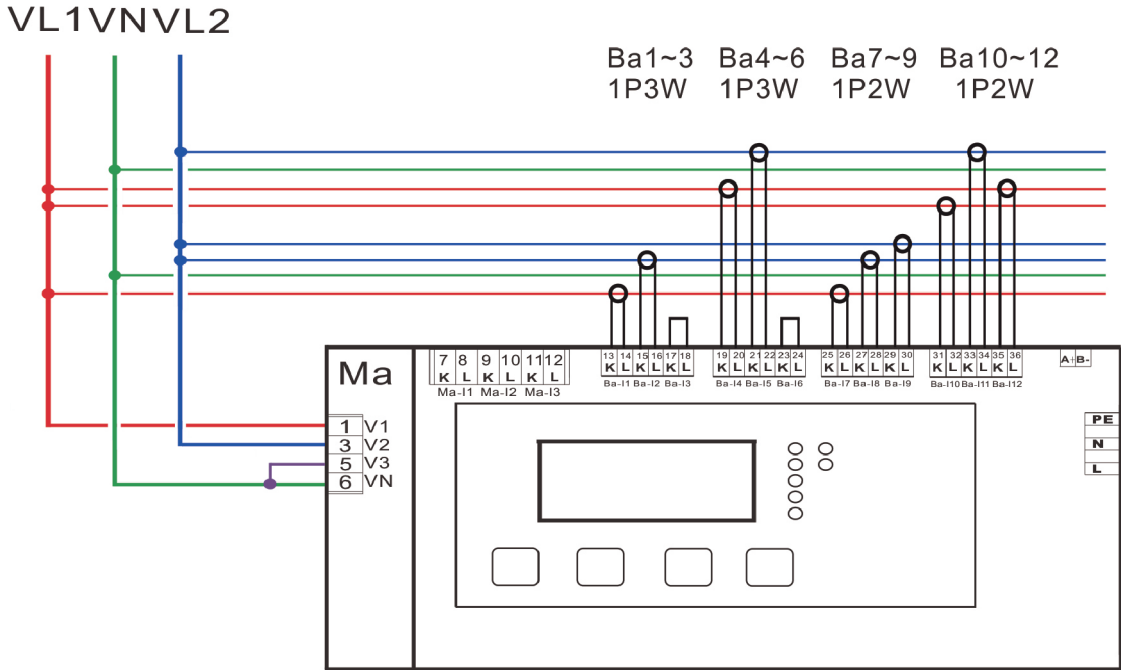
VL1VNVL2

Ba1~3 1P3W Ba4~6 1P3W Ba7~9 1P2W Ba10~12 1P2W

Ma

7 K 8 L 9 K 10 L 11 K 12 L
Ma-I1 Ma-I2 Ma-I3

13 K 14 L 15 K 16 L 17 K 18 L
Ba-I1 Ba-I2 Ba-I3

19 K 20 L 21 K 22 L 23 K 24 L
Ba-I4 Ba-I5 Ba-I6

25 K 26 L 27 K 28 L 29 K 30 L
Ba-I7 Ba-I8 Ba-I9

31 K 32 L 33 K 34 L 35 K 36 L
Ba-I10 Ba-I11 Ba-I12

A+ B-

1 V1
3 V2
5 V3
6 VN

PE
N
L